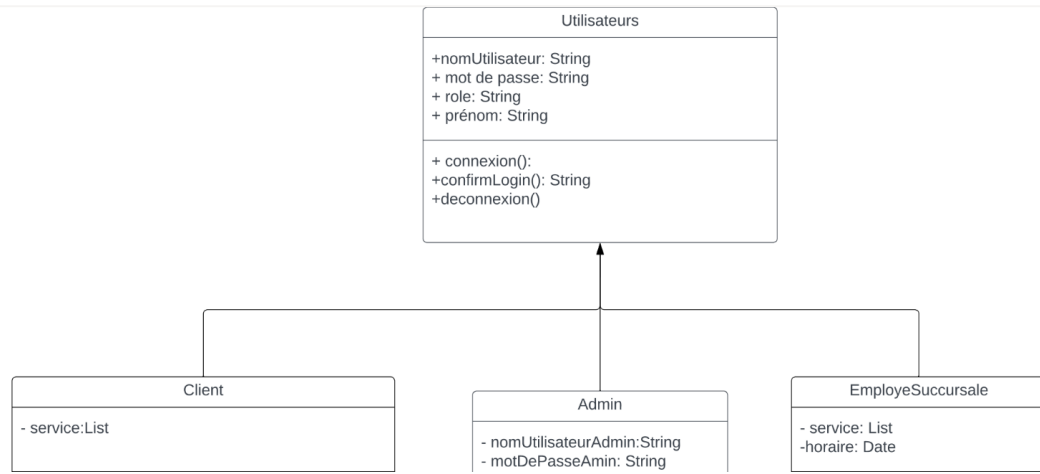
Utilisateurs

+nomUtilisateur: String
+ mot de passe: String
+ role: String
+ prénom: String

+ connexion():
+confirmLogin(): String
+deconnexion()

Client

- service:List

Admin

- nomUtilisateurAdmin:String
- motDePasseAmin: String

EmployeSuccursale

- service: List
-horaire: Date